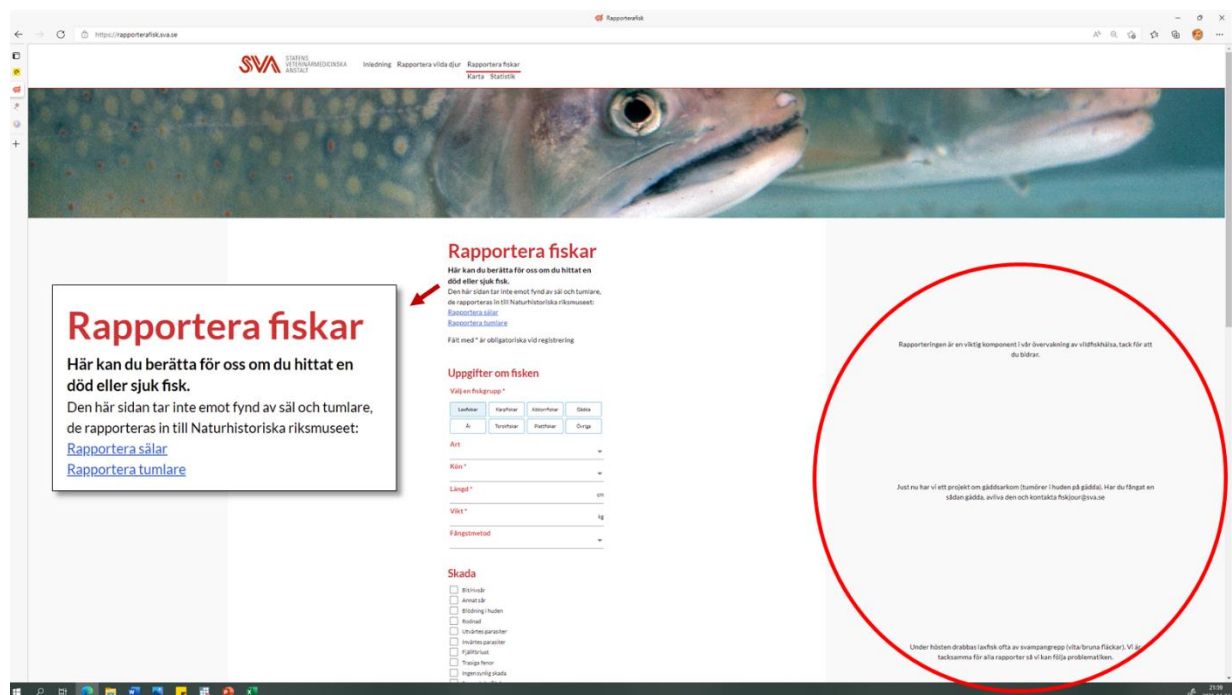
Rapporterafisk

https://rapporterafisk.sva.se

SVA STATENS VETERINÄRMEDICINSKA ANSTALT

Inledning Rapportera vilda djur Rapportera fiskar
Karta Statistik

Rapportera fiskar

Här kan du berätta för oss om du hittat en död eller sjuk fisk.

Den här sidan tar inte emot fynd av säl och tumlare, de rapporteras in till Naturhistoriska riksmuseet:
Rapportera sälar
Rapportera tumlare

Rapportera fiskar

Här kan du berätta för oss om du hittat en död eller sjuk fisk.

Den här sidan tar inte emot fynd av säl och tumlare, de rapporteras in till Naturhistoriska riksmuseet:
Rapportera sälar
Rapportera tumlare

Fält med * är obligatoriska vid registrering

Uppgifter om fisken

Välj en fiskgrupp *

| Laxfiskar | Karpfiskar | Abborrfiskar | Gädda |
|---|---|---|---|
| Ål | Torskfiskar | Plattfiskar | Övriga |

Art

Kön *

Längd * cm

Vikt * kg

Fångstmetod

Skada

Bitmärke/sår
Annat sår
Blödning i huden
Rodnad
Utvärtes parasiter
Invärtes parasiter
Fjällförlust
Trasiga fenor
Ingen synlig skada

Rapporteringen är en viktig komponent i vår övervakning av vildfiskhälsa, tack för att du bidrar.

Just nu har vi ett projekt om gäddsarkom (tumörer i huden på gädda). Har du fångat en sådan gädda, avliva den och kontakta fiskjour@sva.se

Under hösten drabbas laxfisk ofta av svampangrepp (vita/bruna fläckar). Vi är tacksamma för alla rapporter så vi kan följa problematiken.

23:56